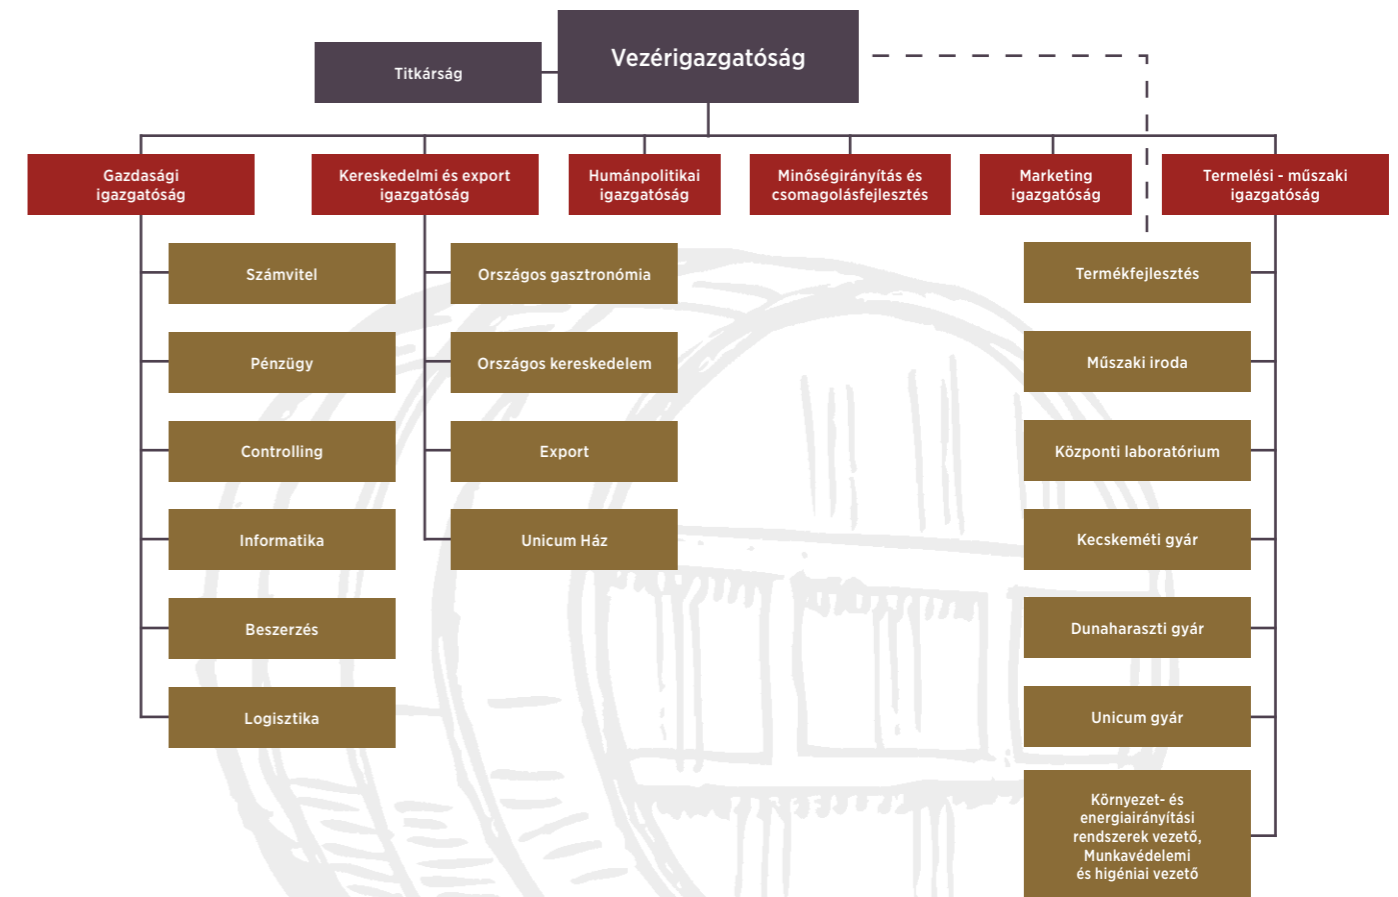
Titkárság

Vezérigazgatóság

Gazdasági igazgatóság

Kereskedelmi és export igazgatóság

Humánpolitikai igazgatóság

Minőségirányítás és csomagolásfejlesztés

Marketing igazgatóság

Termelési - műszaki igazgatóság

Számvitel

Pénzügy

Controlling

Informatika

Beszerzés

Logisztika

Országos gasztronómia

Országos kereskedelem

Export

Unicum Ház

Termékfejlesztés

Műszaki iroda

Központi laboratórium

Kecskeméti gyár

Dunaharaszti gyár

Unicum gyár

Környezet- és energiairányítási rendszerek vezető, Munkavédelemi és higéniai vezető